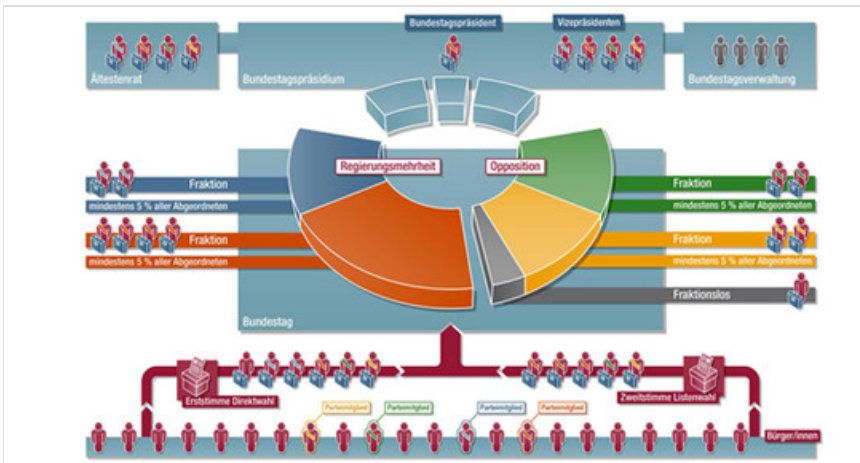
Bundestagspräsident

Vizepräsidenten

Ältestenrat

Bundestagspräsidium

Bundestagsverwaltung

Regierungsmehrheit

Opposition

Fraktion

mindestens 5 % aller Abgeordneten

Fraktion

mindestens 5 % aller Abgeordneten

Fraktion

mindestens 5 % aller Abgeordneten

Fraktion

mindestens 5 % aller Abgeordneten

Fraktionslos

Bundestag

Erststimme Direktwahl

Zweitstimme Listenwahl

Parteimitglied

Parteimitglied

Parteimitglied

Parteimitglied

Bürger/innen